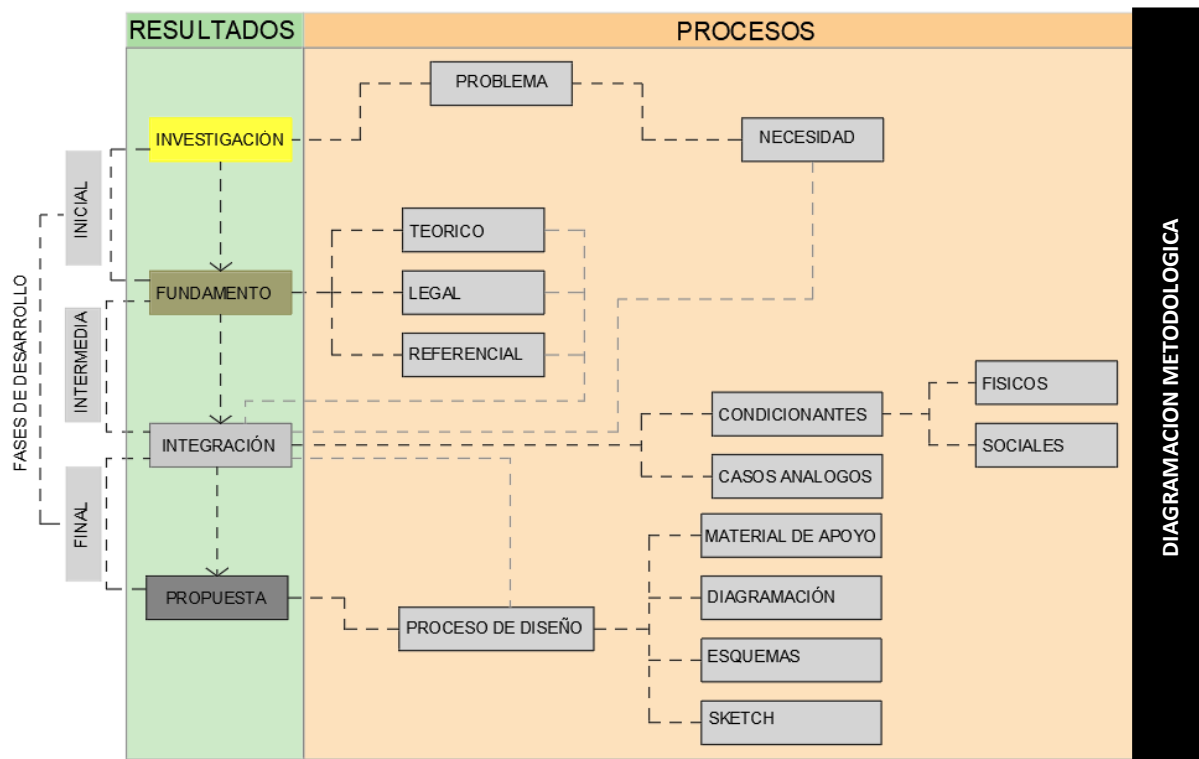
RESULTADOS

PROCESOS

DIAGRAMACION METODOLOGICA

FASES DE DESARROLLO

INICIAL

INTERMEDIA

FINAL

INVESTIGACIÓN

PROBLEMA

NECESIDAD

FUNDAMENTO

TEORICO

LEGAL

REFERENCIAL

INTEGRACIÓN

CONDICIONANTES

FISICOS

SOCIALES

CASOS ANALOGOS

PROPUESTA

PROCESO DE DISEÑO

MATERIAL DE APOYO

DIAGRAMACIÓN

ESQUEMAS

SKETCH